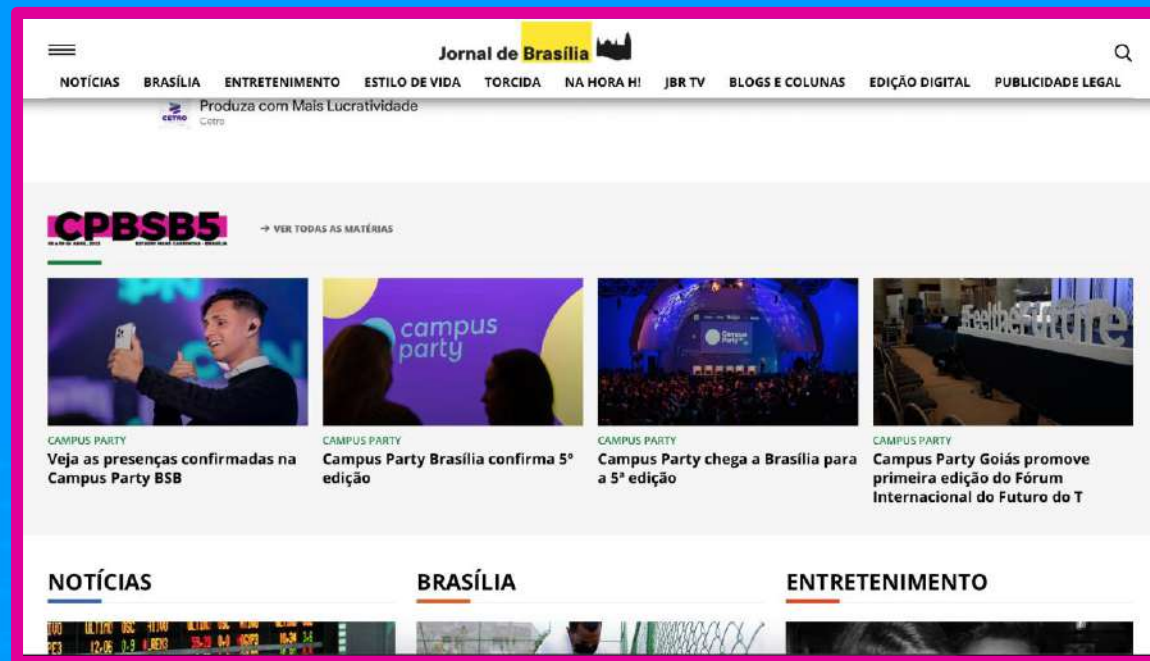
Jornal de Brasília

NOTÍCIAS BRASÍLIA ENTRETENIMENTO ESTILO DE VIDA TORCIDA NA HORA H! JBR TV BLOGS E COLUNAS EDIÇÃO DIGITAL PUBLICIDADE LEGAL

Produza com Mais Lucratividade
Cetro

CPBSB5

→ VER TODAS AS MATÉRIAS

campus party

CAMPUS PARTY
Veja as presenças confirmadas na Campus Party BSB

CAMPUS PARTY
Campus Party Brasília confirma 5ª edição

CAMPUS PARTY
Campus Party chega a Brasília para a 5ª edição

CAMPUS PARTY
Campus Party Goiás promove primeira edição do Fórum Internacional do Futuro do T

NOTÍCIAS

BRASÍLIA

ENTRETENIMENTO